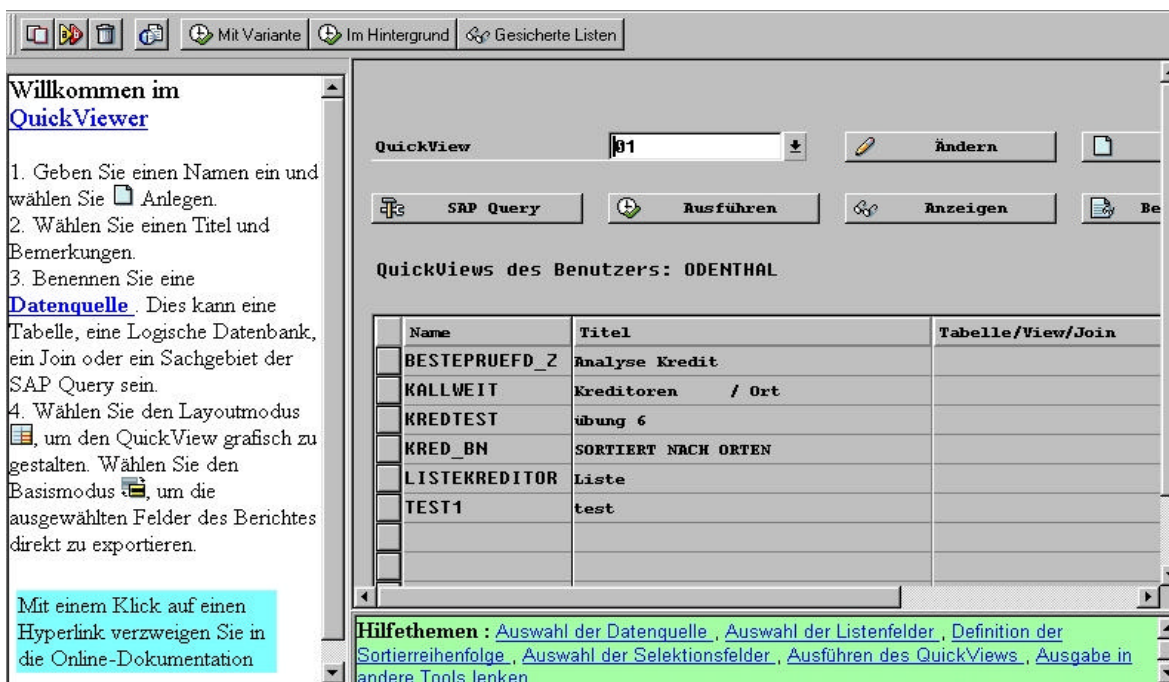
Mit Variante | Im Hintergrund | Gesicherte Listen

Willkommen im QuickViewer

1. Geben Sie einen Namen ein und wählen Sie Anlegen.
2. Wählen Sie einen Titel und Bemerkungen.
3. Benennen Sie eine Datenquelle . Dies kann eine Tabelle, eine Logische Datenbank, ein Join oder ein Sachgebiet der SAP Query sein.
4. Wählen Sie den Layoutmodus , um den QuickView grafisch zu gestalten. Wählen Sie den Basismodus , um die ausgewählten Felder des Berichtes direkt zu exportieren.

Mit einem Klick auf einen Hyperlink verzweigen Sie in die Online-Dokumentation

QuickView 01 Ändern

SAP Query Ausführen Anzeigen Be

QuickViews des Benutzers: ODENTHAL

| Name | Titel | Tabelle/View/Join |
|---|---|---|
| BESTEPRUEFD_Z | Analyse Kredit | |
| KALLWEIT | Kreditoren / Ort | |
| KREDTEST | übung 6 | |
| KRED_BN | SORTIERT NACH ORTEN | |
| LISTEKREDITOR | Liste | |
| TEST1 | test | |

Hilfethemen : Auswahl der Datenquelle , Auswahl der Listenfelder , Definition der Sortierreihenfolge , Auswahl der Selektionsfelder , Ausführen des QuickViews , Ausgabe in andere Tools lenken